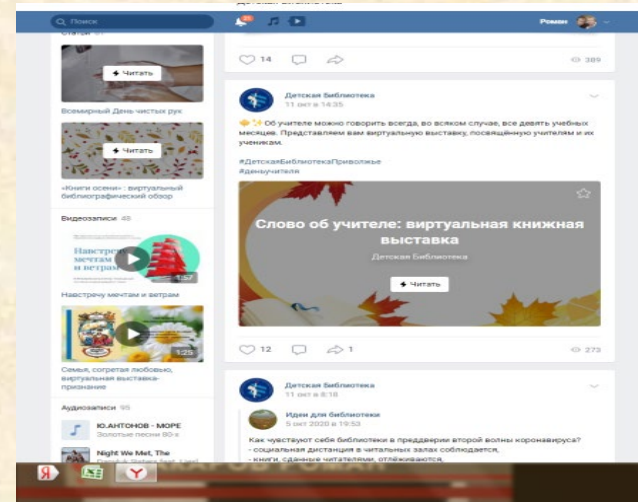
Поиск

Роман

Статьи

Читать

Всемирный День чистых рук

Читать

«Книги осени» : виртуальный библиографический обзор

Видеозаписи 48

Навстречу мечтам и ветрам

1:57

Навстречу мечтам и ветрам

1:25

Семья, согретая любовью, виртуальная выставка-признание

Аудиозаписи 95

Ю.АНТОНОВ - МОРЕ
Золотые песни 80-х

Night We Met, The

14

389

Детская Библиотека
11 окт в 14:35

✨Об учителе можно говорить всегда, во всяком случае, все девять учебных месяцев. Представляем вам виртуальную выставку, посвящённую учителям и их ученикам.

#ДетскаяБиблиотекаПриволжье
#деньучителя

Слово об учителе: виртуальная книжная выставка

Детская Библиотека

Читать

12

1

273

Детская Библиотека
11 окт в 8:18

Идеи для библиотеки
5 окт 2020 в 19:53

Как чувствуют себя библиотеки в преддверии второй волны коронавируса?
- социальная дистанция в читальных залах соблюдается,
- книги, сданные читателями, отлёживаются,